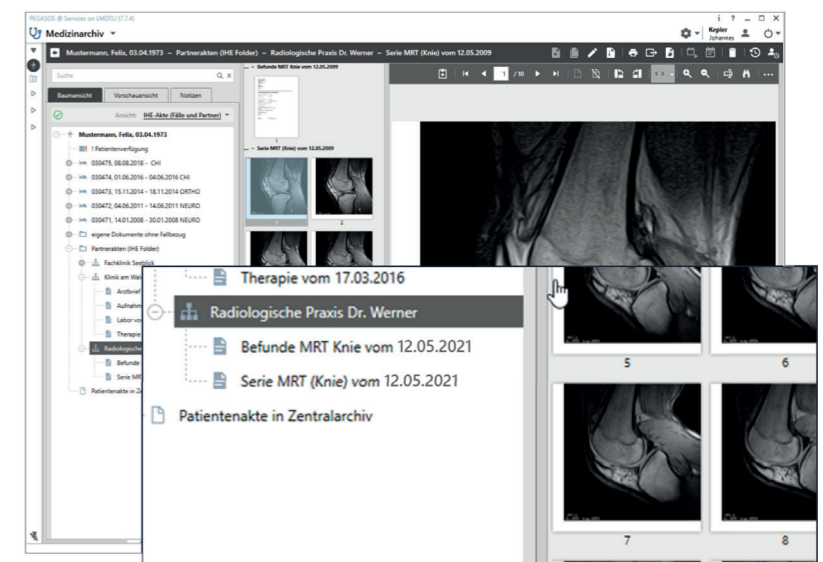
PEGASOS @ Services on LMDTU (7.7.4)

Medizinarchiv

Kepler Johannes

Mustermann, Felix, 03.04.1973 – Partnerakten (IHE Folder) – Radiologische Praxis Dr. Werner – Serie MRT (Knie) vom 12.05.2009

Suche

Baumansicht | Vorschauansicht | Notizen

Ansicht: IHE-Akte (Fälle und Partner)

Mustermann, Felix, 03.04.1973
1 Patientenverfügung
030475, 08.08.2018 - CHI
030474, 01.06.2016 - 04.06.2016 CHI
030473, 15.11.2014 - 18.11.2014 ORTHO
030472, 04.06.2011 - 14.06.2011 NEURO
030471, 14.01.2008 - 30.01.2008 NEURO
eigene Dokumente ohne Fallbezug
Partnerakten (IHE Folder)
Fachklinik Seeblick
Klinik am Wal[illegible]
Arztbrief
Aufnahm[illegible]
Labor vo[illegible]
Therapie
Radiologische
Befunde
Serie MR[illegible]
Patientenakte in Z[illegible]

– Befunde MRT Knie vom 12.05.2009
1
– Serie MRT (Knie) vom 12.05.2009
1 2

1 / 10

Therapie vom 17.03.2016
Radiologische Praxis Dr. Werner
Befunde MRT Knie vom 12.05.2021
Serie MRT (Knie) vom 12.05.2021
Patientenakte in Zentralarchiv

5 6
7 8